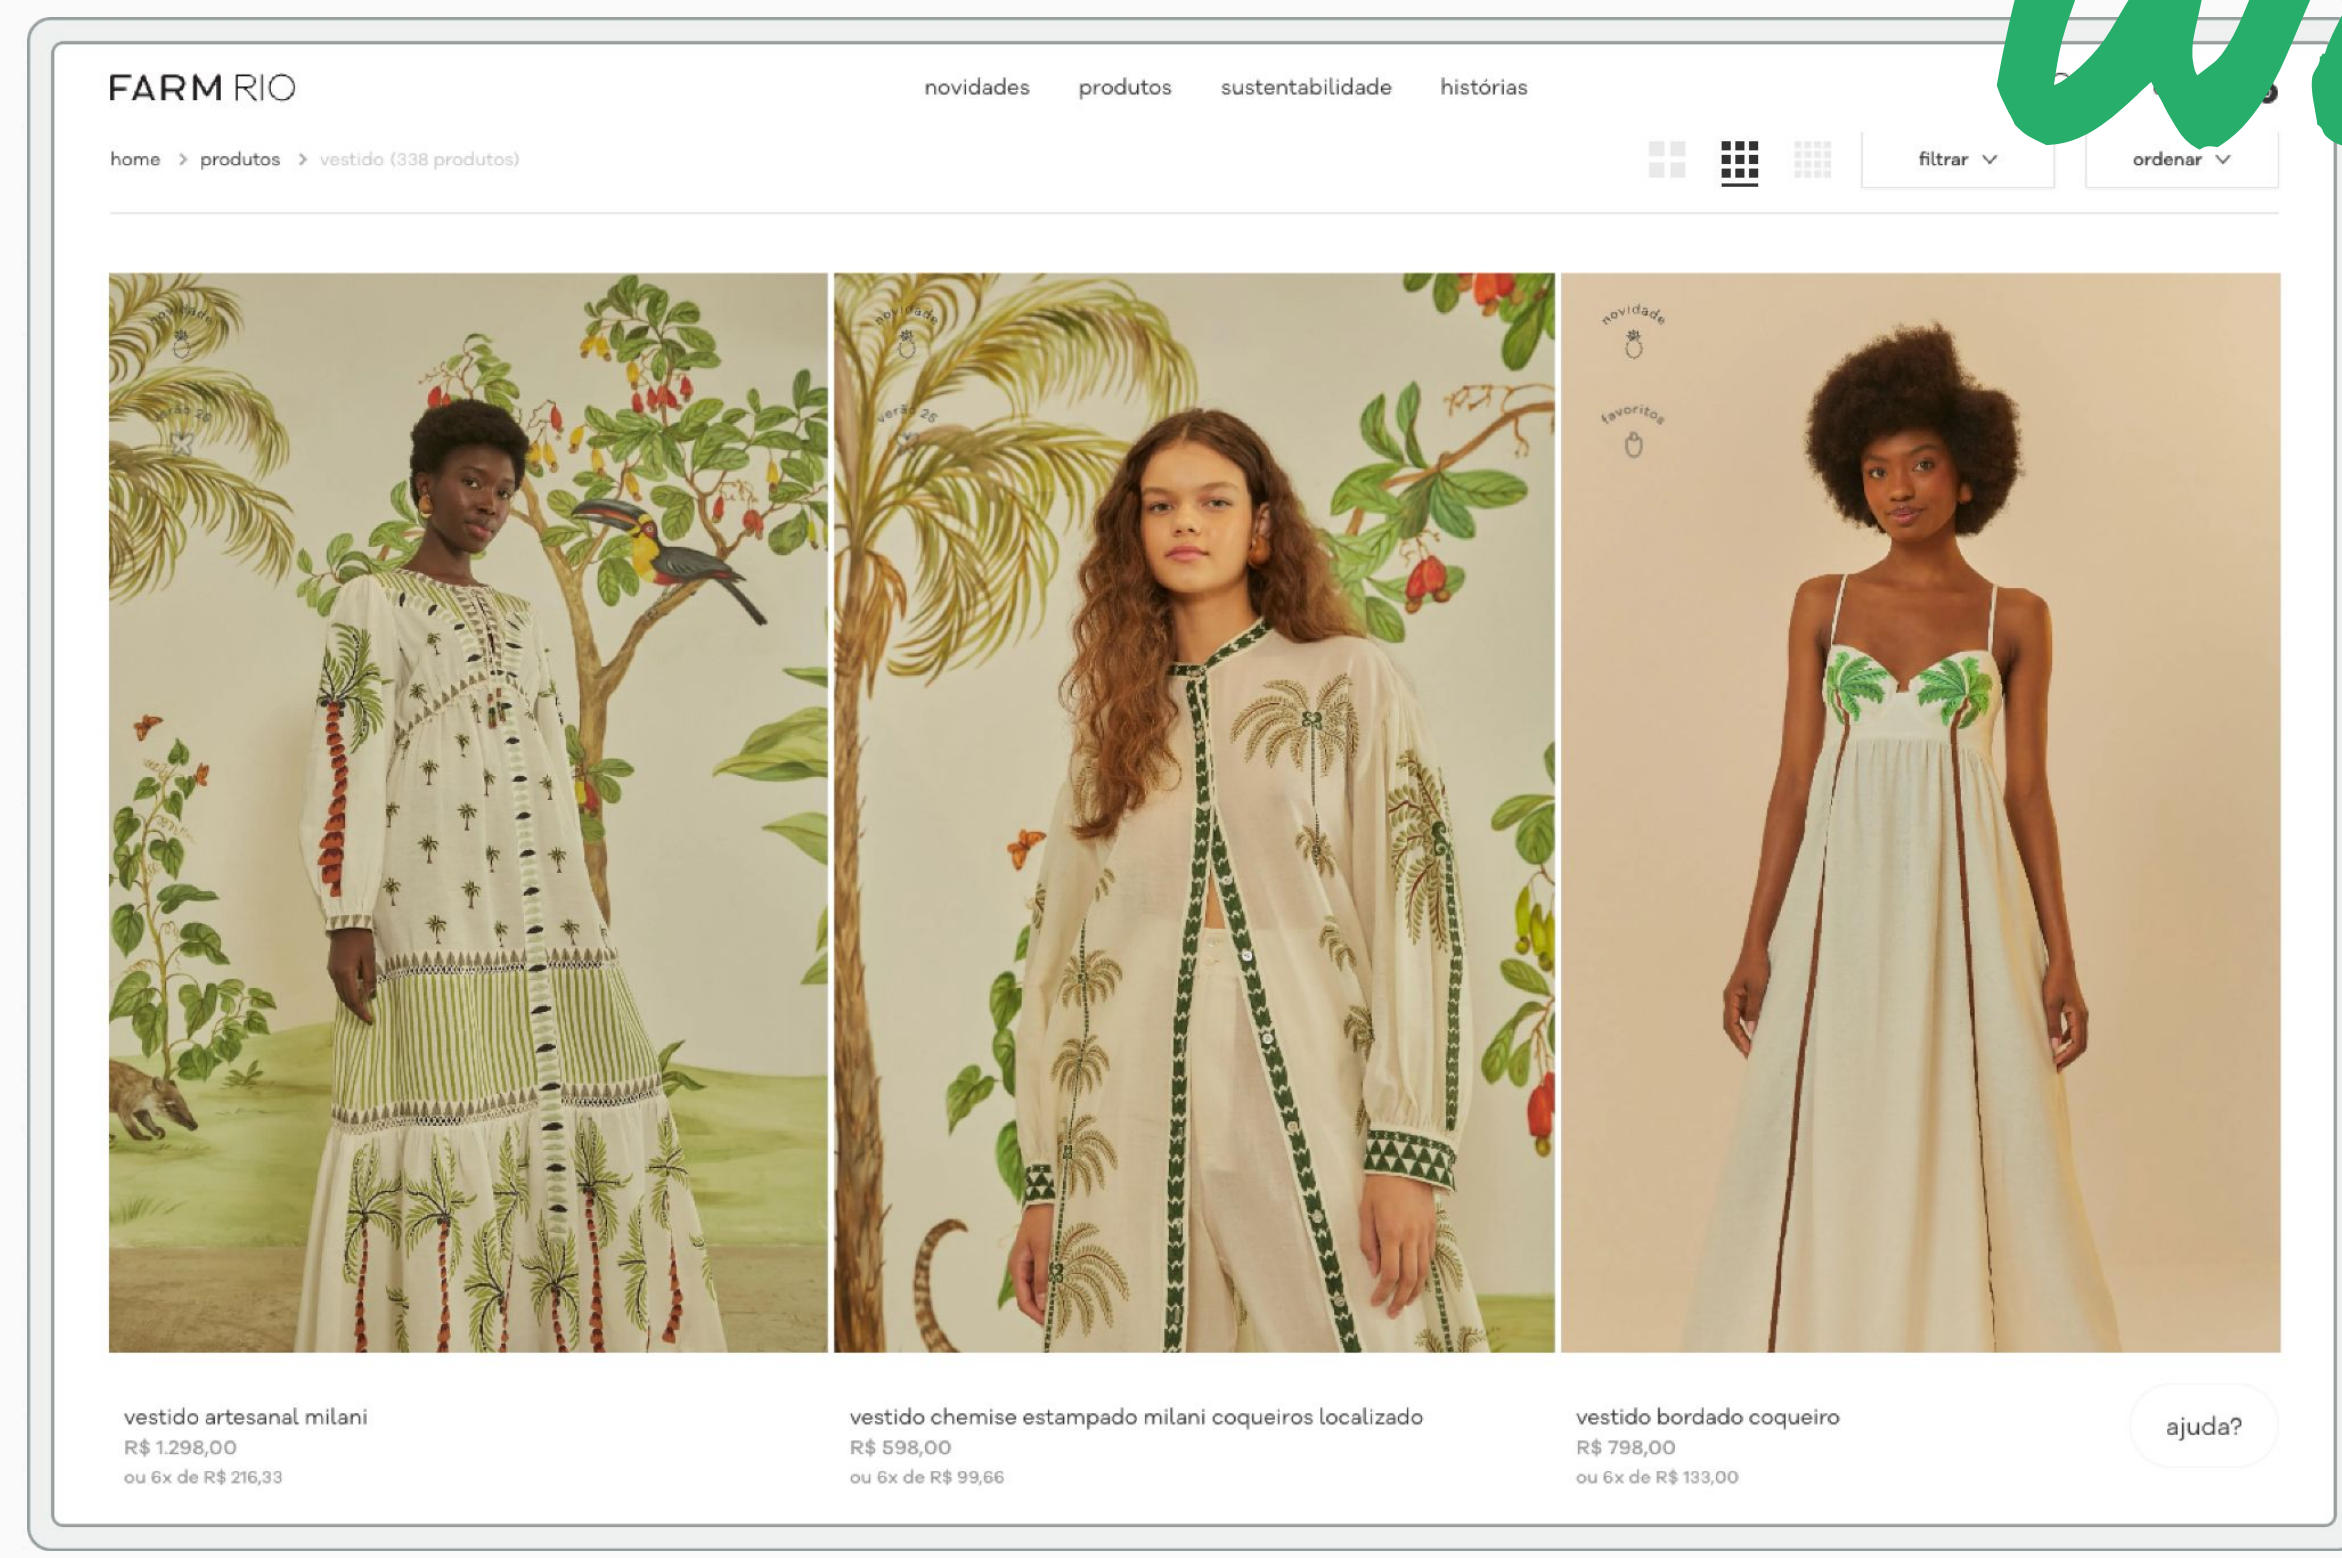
FARM RIO

novidades produtos sustentabilidade histórias

home > produtos > vestido (338 produtos)

filtrar ordenar

novidade
verão 25

novidade
verão 25

novidade
favoritos

vestido artesanal milani
R$ 1.298,00
ou 6x de R$ 216,33

vestido chemise estampado milani coqueiros localizado
R$ 598,00
ou 6x de R$ 99,66

vestido bordado coqueiro
R$ 798,00
ou 6x de R$ 133,00

ajuda?